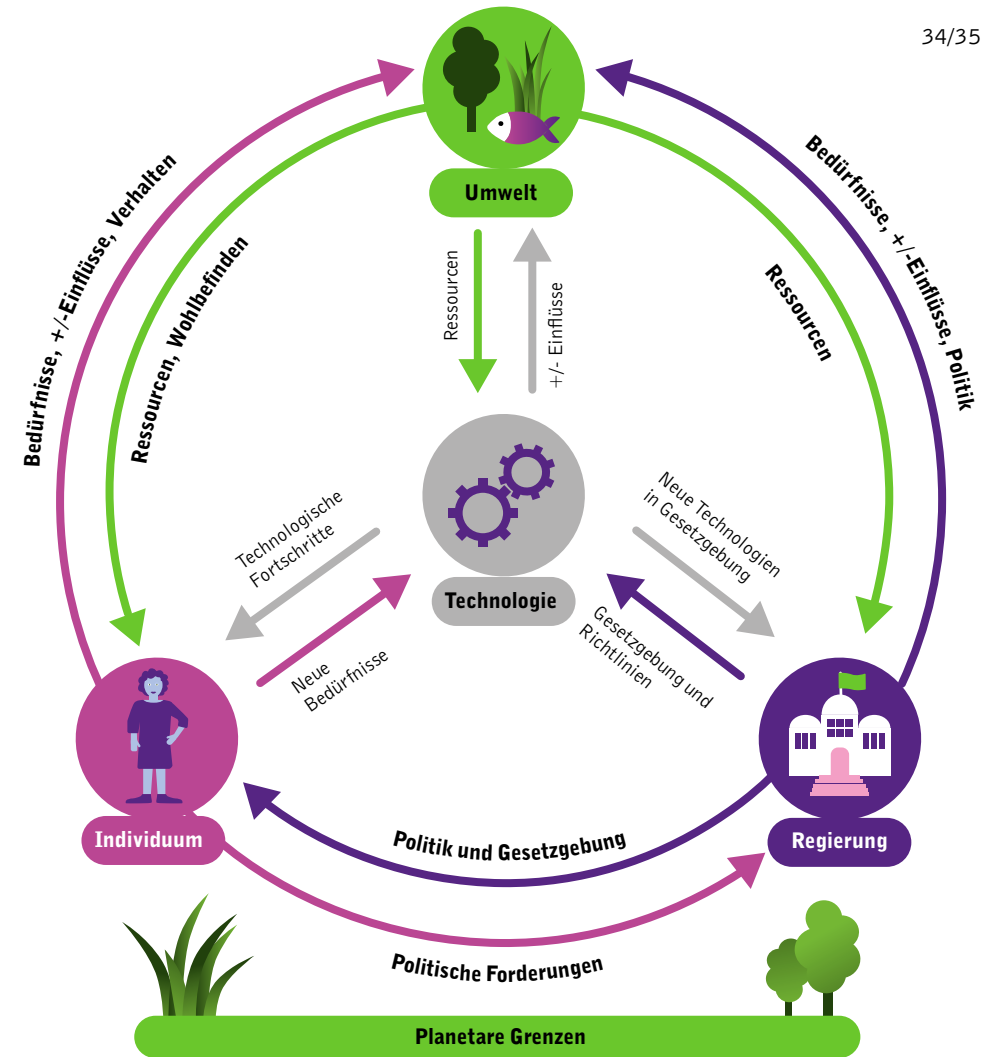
34/35

Umwelt

Bedürfnisse, +/-Einflüsse, Verhalten

Ressourcen, Wohlbefinden

Bedürfnisse, +/-Einflüsse, Politik

Ressourcen

Ressourcen

+/- Einflüsse

Technologie

Technologische Fortschritte

Neue Bedürfnisse

Neue Technologien in Gesetzgebung

Gesetzgebung und Richtlinien

Individuum

Regierung

Politik und Gesetzgebung

Politische Forderungen

Planetare Grenzen